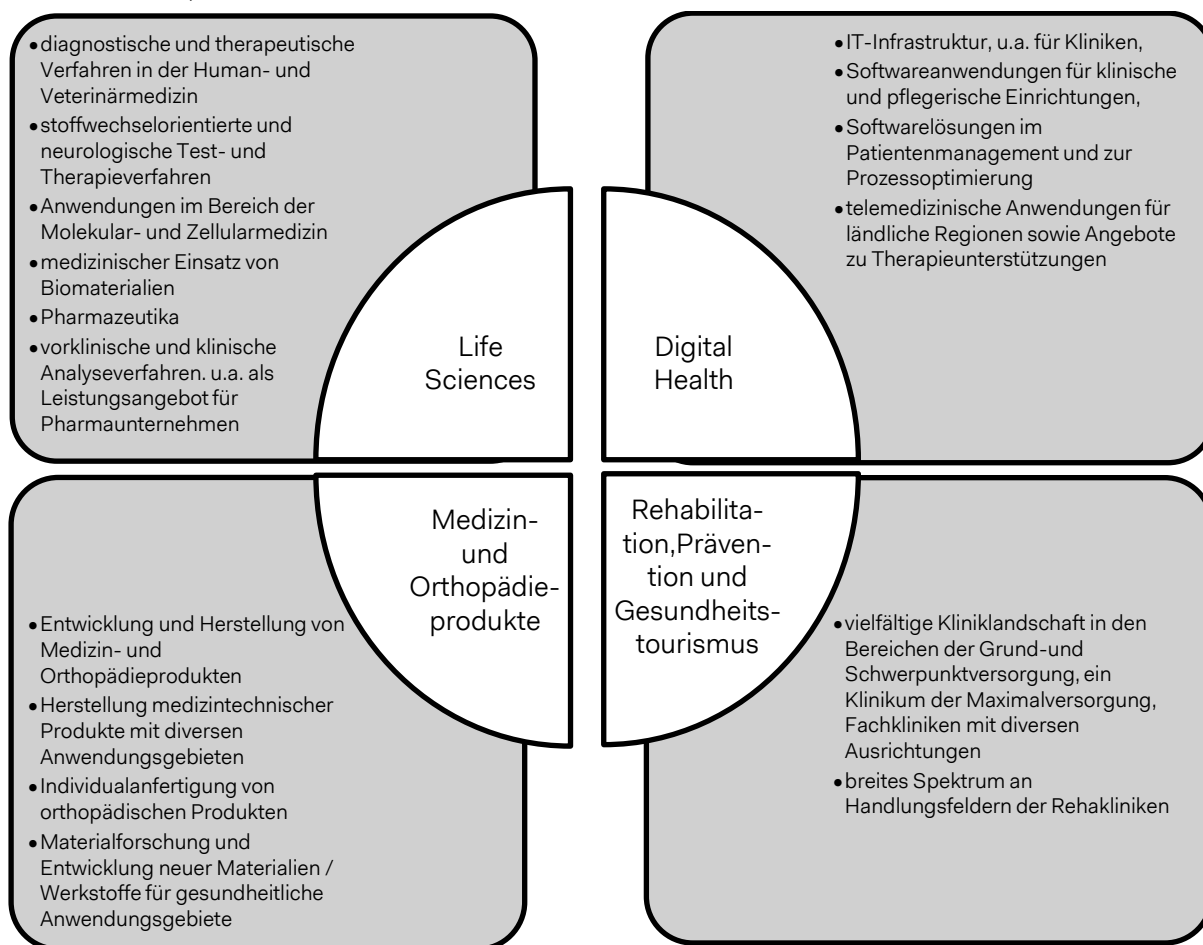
- diagnostische und therapeutische Verfahren in der Human- und Veterinärmedizin
- stoffwechselorientierte und neurologische Test- und Therapieverfahren
- Anwendungen im Bereich der Molekular- und Zellularmedizin
- medizinischer Einsatz von Biomaterialien
- Pharmazeutika
- vorklinische und klinische Analyseverfahren. u.a. als Leistungsangebot für Pharmaunternehmen

- IT-Infrastruktur, u.a. für Kliniken,
- Softwareanwendungen für klinische und pflegerische Einrichtungen,
- Softwarelösungen im Patientenmanagement und zur Prozessoptimierung
- telemedizinische Anwendungen für ländliche Regionen sowie Angebote zu Therapieunterstützungen

Life Sciences

Digital Health

Medizin- und Orthopädieprodukte

Rehabilitation,Prävention und Gesundheitstourismus

- Entwicklung und Herstellung von Medizin- und Orthopädieprodukten
- Herstellung medizintechnischer Produkte mit diversen Anwendungsgebieten
- Individualanfertigung von orthopädischen Produkten
- Materialforschung und Entwicklung neuer Materialien / Werkstoffe für gesundheitliche Anwendungsgebiete

- vielfältige Kliniklandschaft in den Bereichen der Grund-und Schwerpunktversorgung, ein Klinikum der Maximalversorgung, Fachkliniken mit diversen Ausrichtungen
- breites Spektrum an Handlungsfeldern der Rehakliniken